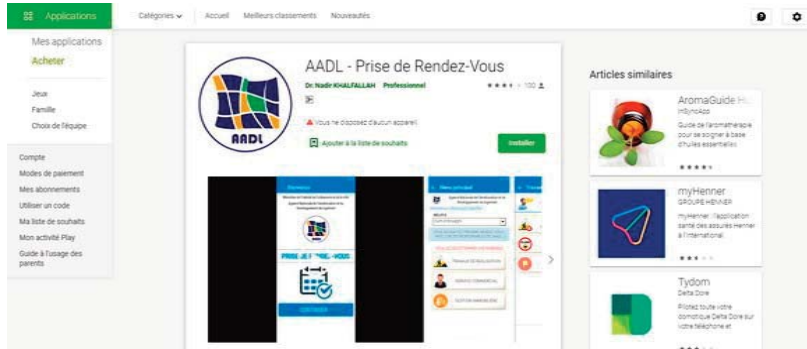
Applications

Catégories

Accueil

Meilleurs classements

Nouveautés

Mes applications

Acheter

Jeux

Famille

Choix de l'équipe

Compte

Modes de paiement

Mes abonnements

Utiliser un code

Ma liste de souhaits

Mon activité Play

Guide à l'usage des parents

AADL

AADL - Prise de Rendez-Vous

Dr. Nadir KHALFALLAH Professionnel

100

Vous ne disposez d'aucun appareil

Ajouter à la liste de souhaits

Installer

PRISE DE RENDEZ-VOUS

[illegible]

Articles similaires

AromaGuide H

InSyncApp

Guide de l'aromathérapie pour se soigner à base d'huiles essentielles

myHenner

GROUPE HENNER

myHenner : l'application santé des assurés Henner à l'international.

Tydom

Delta Dore

Pilotez toute votre domotique Delta Dore sur votre téléphone et